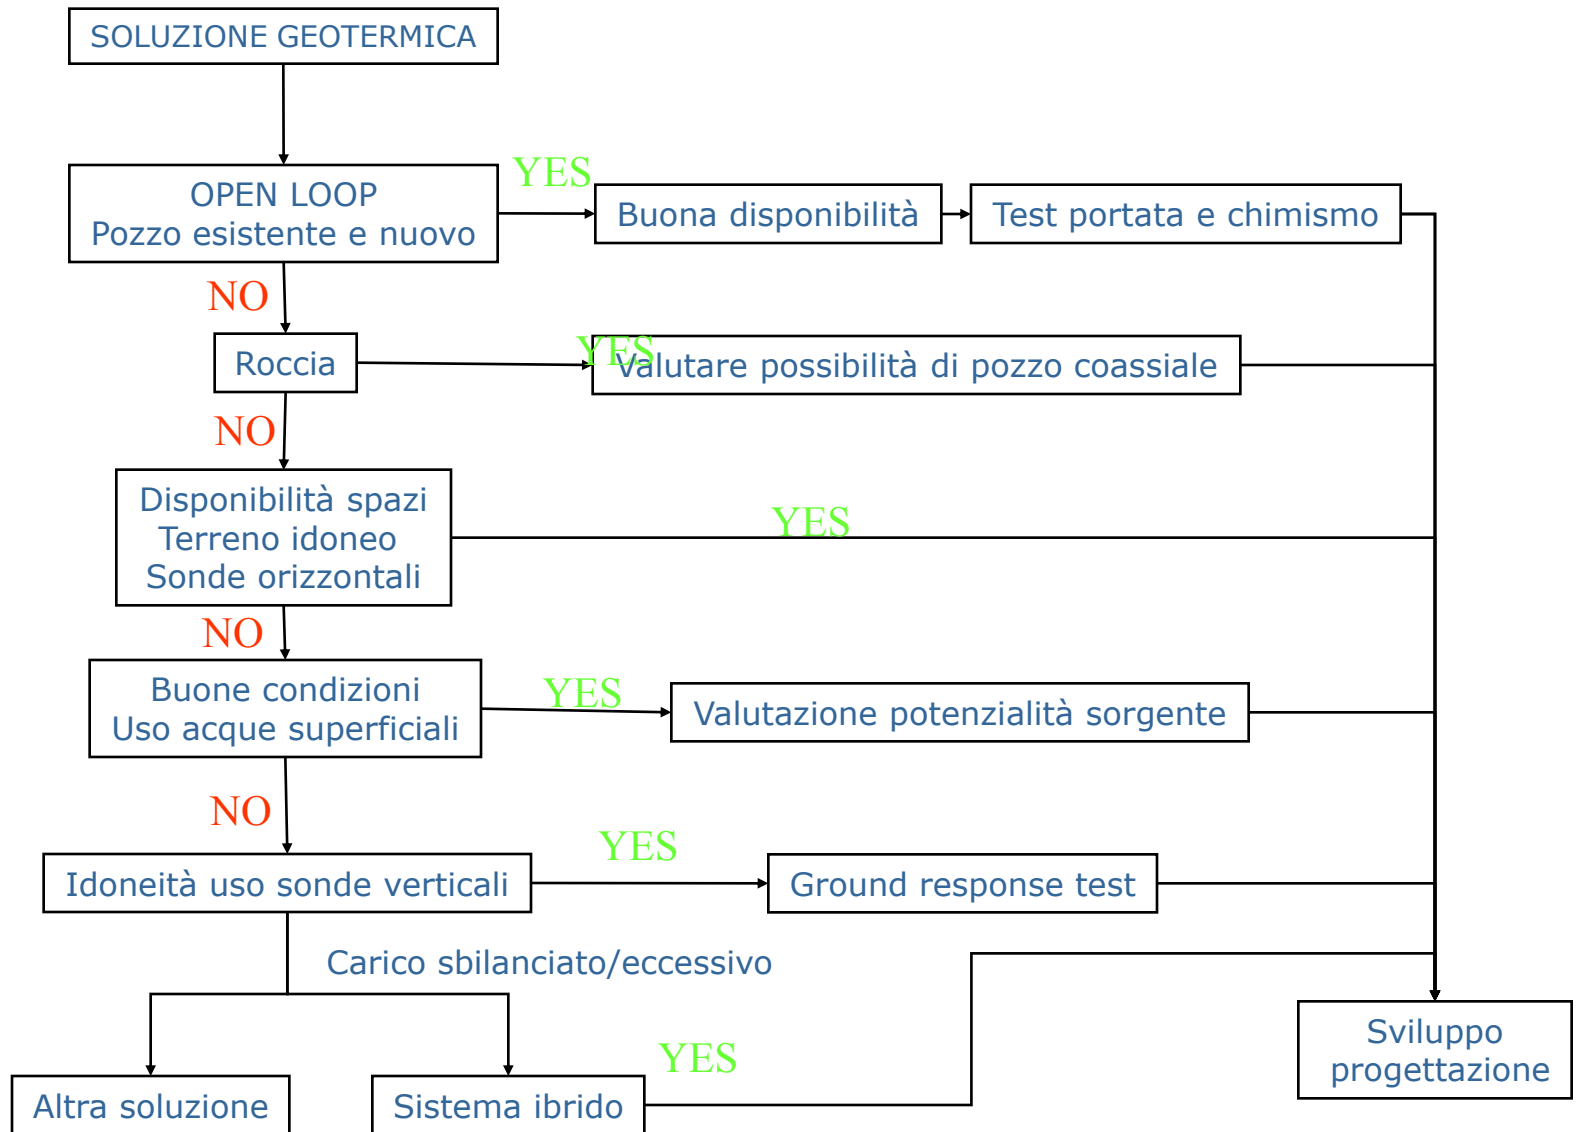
SOLUZIONE GEOTERMICA

OPEN LOOP
Pozzo esistente e nuovo

YES

Buona disponibilità

Test portata e chimismo

NO

Roccia

YES

Valutare possibilità di pozzo coassiale

NO

Disponibilità spazi
Terreno idoneo
Sonde orizzontali

YES

NO

Buone condizioni
Uso acque superficiali

YES

Valutazione potenzialità sorgente

NO

Idoneità uso sonde verticali

YES

Ground response test

Carico sbilanciato/eccessivo

Altra soluzione

Sistema ibrido

YES

Sviluppo progettazione